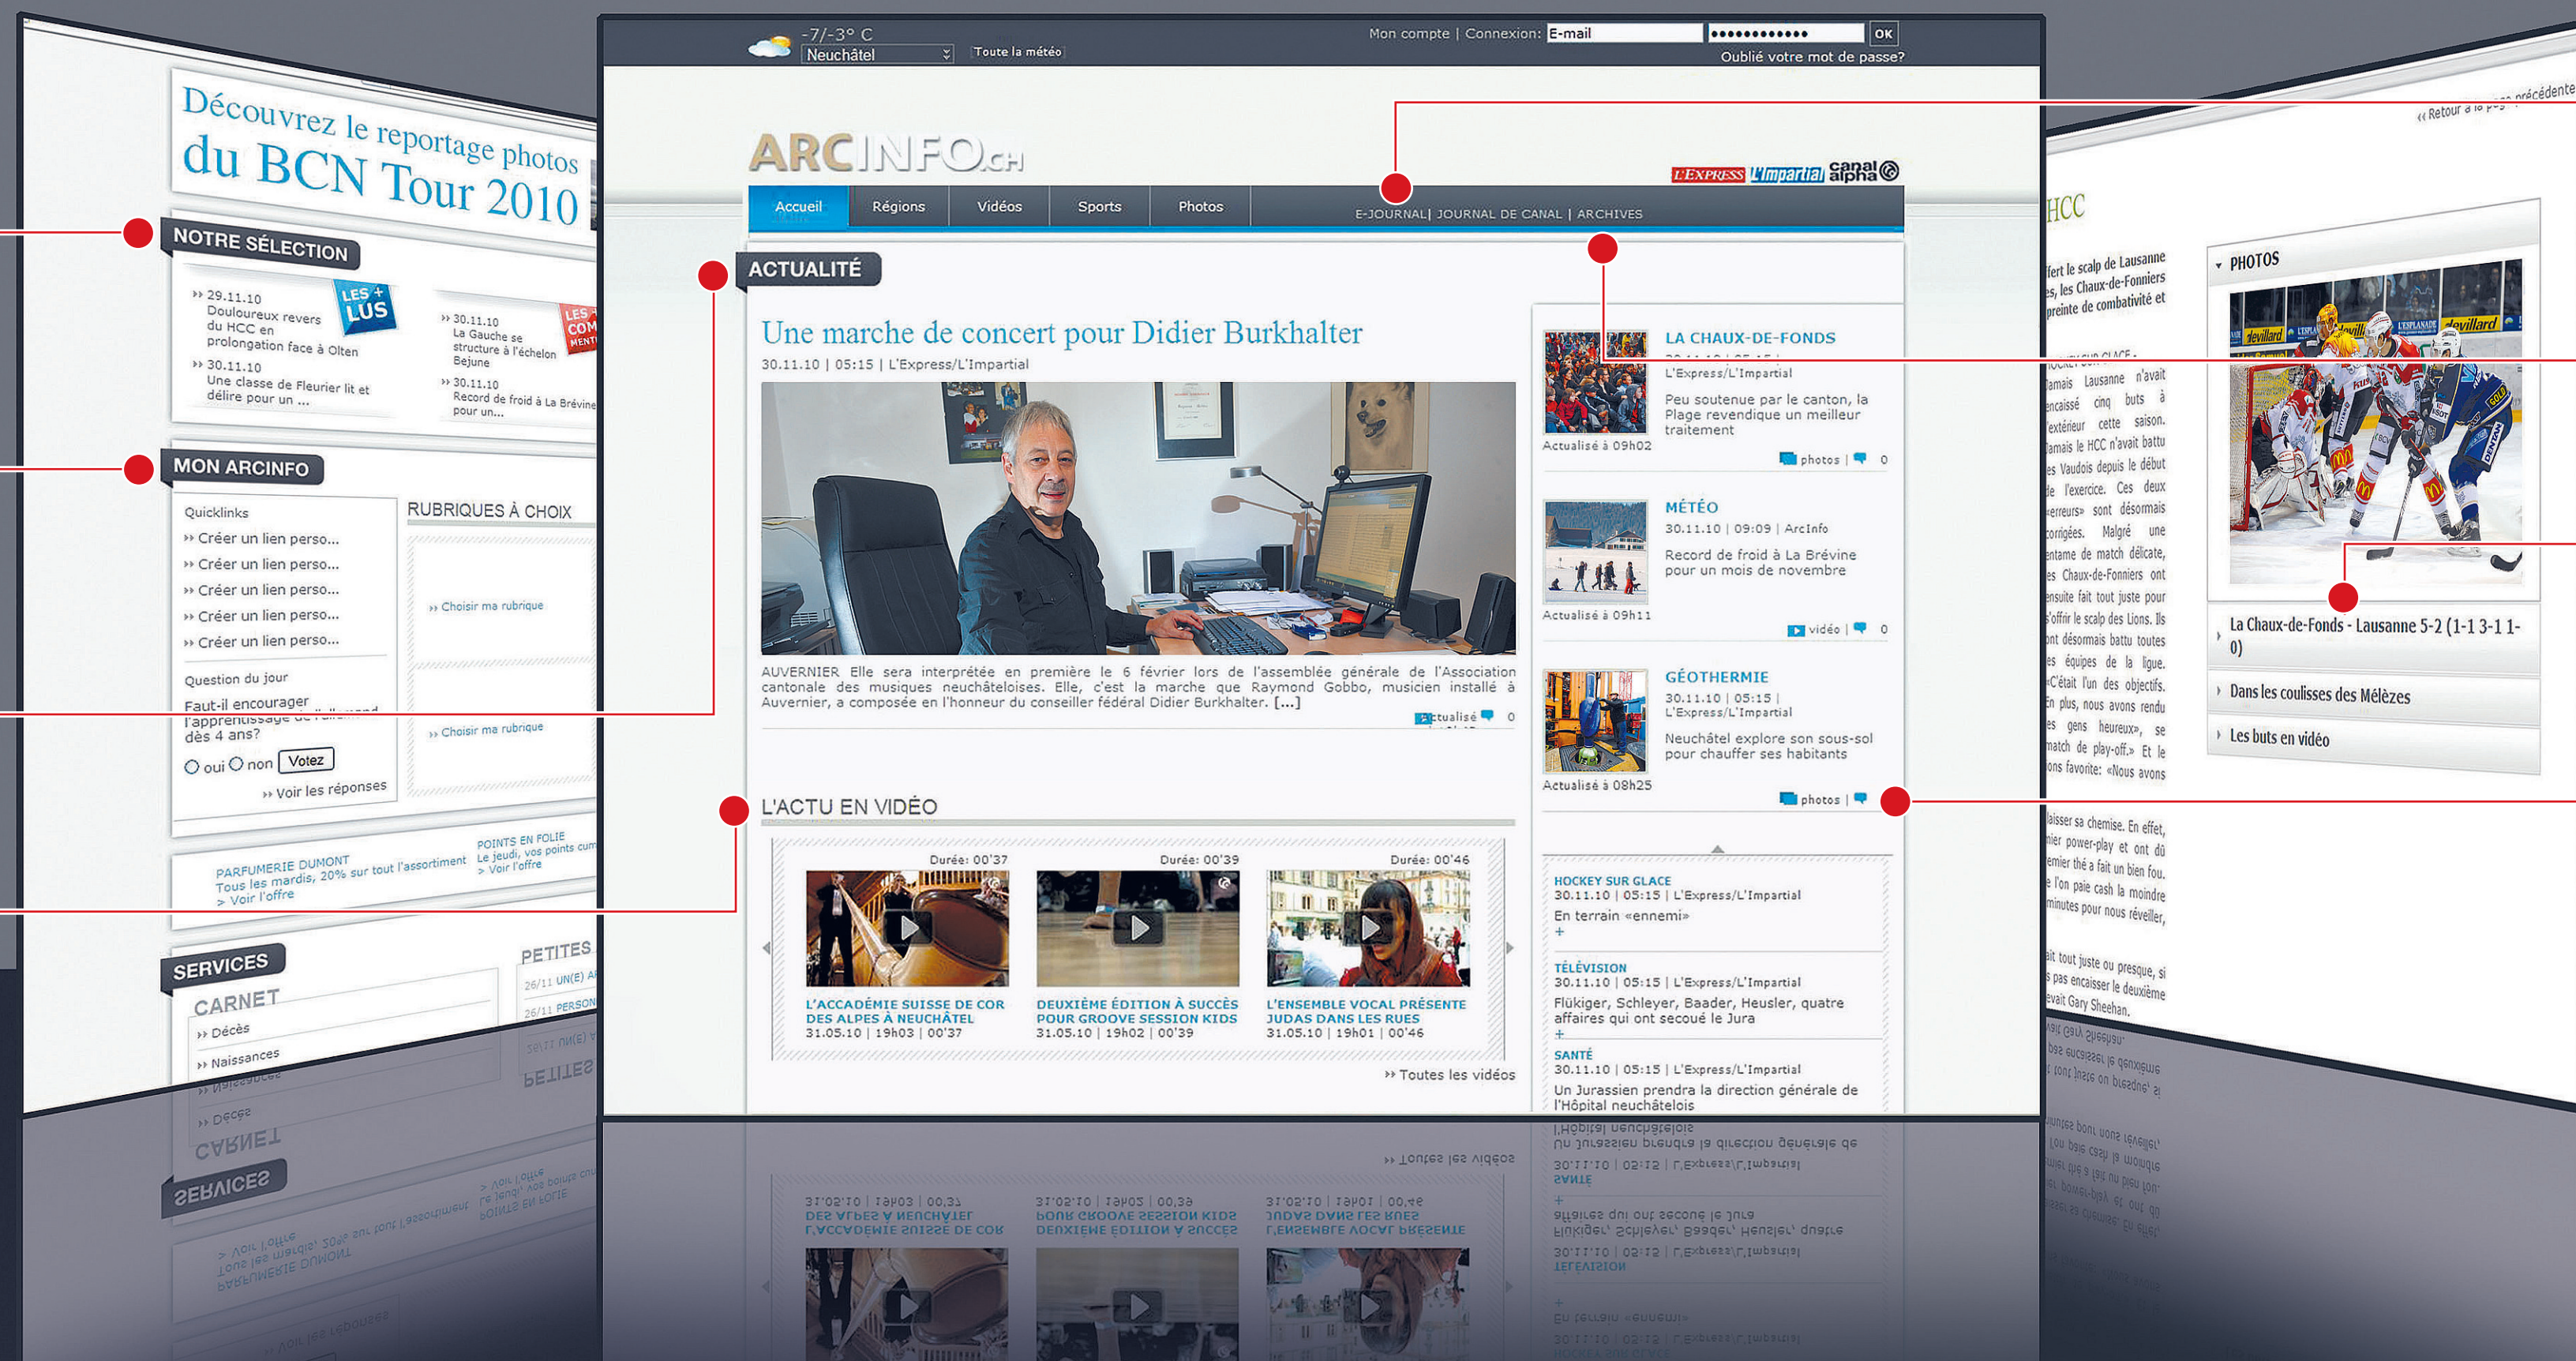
Découvrez le reportage photos du BCN Tour 2010

NOTRE SÉLECTION

LES + LUS

29.11.10 Douloureux revers du HCC en prolongation face à Olten

30.11.10 Une classe de Fleurier lit et délire pour un ...

LES + COM MENTÉS

30.11.10 La Gauche se structure à l'échelon Bejune

30.11.10 Record de froid à La Brévine pour un...

MON ARCINFO

Quicklinks

Créer un lien perso...

Créer un lien perso...

Créer un lien perso...

Créer un lien perso...

Créer un lien perso...

RUBRIQUES À CHOIX

Choisir ma rubrique

Choisir ma rubrique

Question du jour

Faut-il encourager l'apprentissage de l'allemand dès 4 ans?

oui non Votez

Voir les réponses

PARFUMERIE DUMONT Tous les mardis, 20% sur tout l'assortiment > Voir l'offre

POINTS EN FOLIE Le jeudi, vos points cum > Voir l'offre

SERVICES

CARNET

Décès

Naissances

PETITES

26/11 UN(E) A

26/11 PERSON

-7/-3° C

Neuchâtel

Toute la météo

Mon compte | Connexion: E-mail ●●●●●●●●●●● OK

Oublié votre mot de passe?

ARCINFO.CH

L'EXPRESS L'Impartial canal alpha

Accueil | Régions | Vidéos | Sports | Photos

E-JOURNAL | JOURNAL DE CANAL | ARCHIVES

ACTUALITÉ

Une marche de concert pour Didier Burkhalter

30.11.10 | 05:15 | L'Express/L'Impartial

AUVERNIER Elle sera interprétée en première le 6 février lors de l'assemblée générale de l'Association cantonale des musiques neuchâteloises. Elle, c'est la marche que Raymond Gobbo, musicien installé à Auvernier, a composée en l'honneur du conseiller fédéral Didier Burkhalter. [...]

Actualisé 0

LA CHAUX-DE-FONDS

L'Express/L'Impartial

Peu soutenue par le canton, la Plage revendique un meilleur traitement

Actualisé à 09h02

photos | 0

MÉTÉO

30.11.10 | 09:09 | ArcInfo

Record de froid à La Brévine pour un mois de novembre

Actualisé à 09h11

vidéo | 0

GÉOTHERMIE

30.11.10 | 05:15 | L'Express/L'Impartial

Neuchâtel explore son sous-sol pour chauffer ses habitants

Actualisé à 08h25

photos |

L'ACTU EN VIDÉO

Durée: 00'37

L'ACCADÉMIE SUISSE DE COR DES ALPES À NEUCHÂTEL

31.05.10 | 19h03 | 00'37

Durée: 00'39

DEUXIÈME ÉDITION À SUCCÈS POUR GROOVE SESSION KIDS

31.05.10 | 19h02 | 00'39

Durée: 00'46

L'ENSEMBLE VOCAL PRÉSENTE JUDAS DANS LES RUES

31.05.10 | 19h01 | 00'46

Toutes les vidéos

HOCKEY SUR GLACE

30.11.10 | 05:15 | L'Express/L'Impartial

En terrain «ennemi»

TÉLÉVISION

30.11.10 | 05:15 | L'Express/L'Impartial

Flückiger, Schleyer, Baader, Heusler, quatre affaires qui ont secoué le Jura

SANTÉ

30.11.10 | 05:15 | L'Express/L'Impartial

Un Jurassien prendra la direction générale de l'Hôpital neuchâtelois

Retour à la page précédente

HCC

PHOTOS

La Chaux-de-Fonds - Lausanne 5-2 (1-1 3-1 1-0)

Dans les coulisses des Mélèzes

Les buts en vidéo